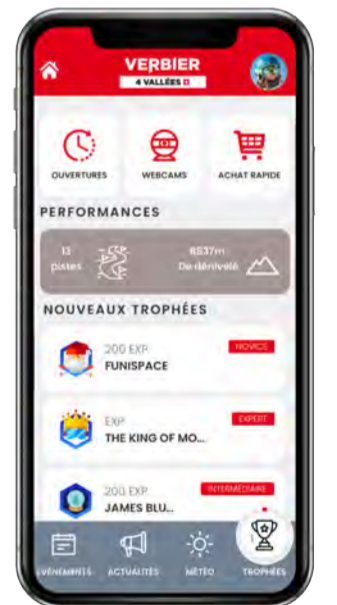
VERBIER
4 VALLÉES

OUVERTURES
WEBCAMS
ACHAT RAPIDE

PERFORMANCES

13 pistes
6537m De dénivelé

NOUVEAUX TROPHÉES

200 EXP
FUNISPACE
NOVICE

EXP
THE KING OF MO...
EXPERT

200 EXP
JAMES BLU...
INTERMÉDIAIRE

ÉVÉNEMENTS
ACTUALITÉS
MÉTÉO
TROPHÉES